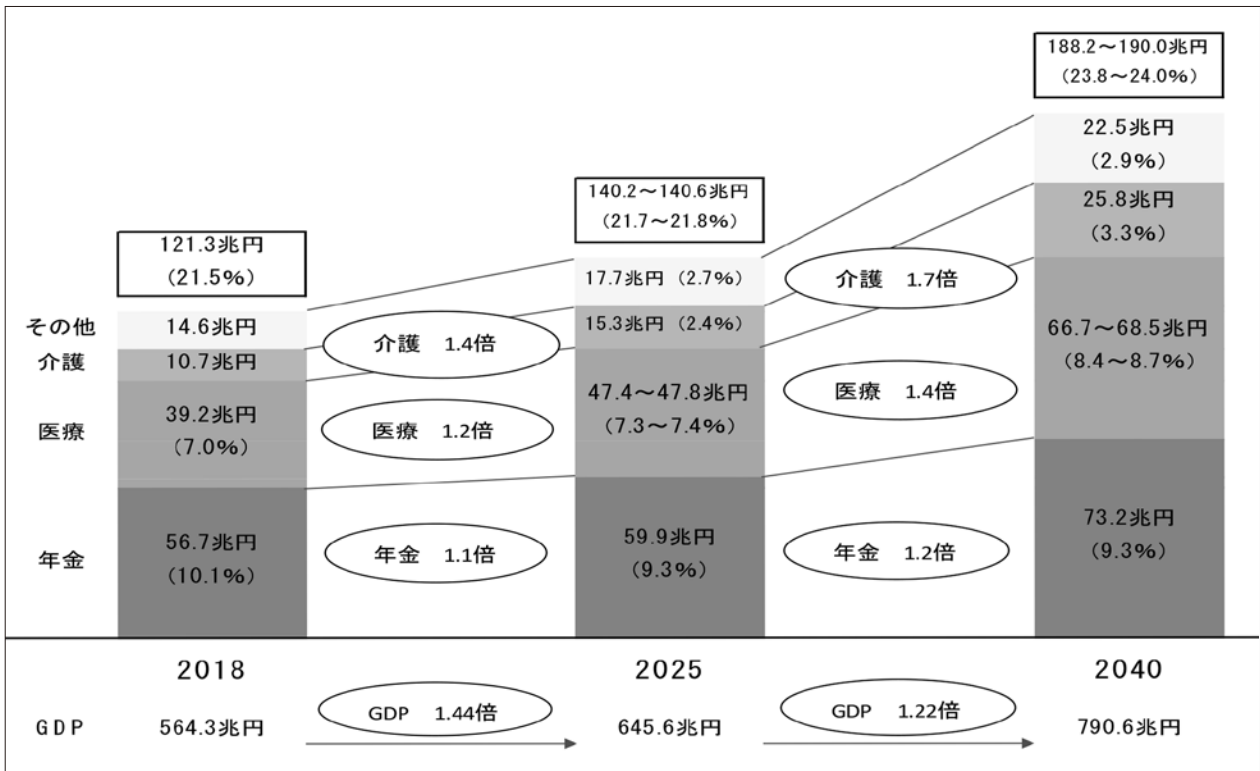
188.2～190.0兆円
(23.8～24.0%)

140.2～140.6兆円
(21.7～21.8%)

121.3兆円
(21.5%)

その他
介護
医療
年金

14.6兆円
10.7兆円
39.2兆円
(7.0%)
56.7兆円
(10.1%)

介護　1.4倍
医療　1.2倍
年金　1.1倍

17.7兆円 (2.7%)
15.3兆円 (2.4%)
47.4～47.8兆円
(7.3～7.4%)
59.9兆円
(9.3%)

介護　1.7倍
医療　1.4倍
年金　1.2倍

22.5兆円
(2.9%)
25.8兆円
(3.3%)
66.7～68.5兆円
(8.4～8.7%)
73.2兆円
(9.3%)

2018
2025
2040

GDP
564.3兆円
GDP　1.44倍
645.6兆円
GDP　1.22倍
790.6兆円